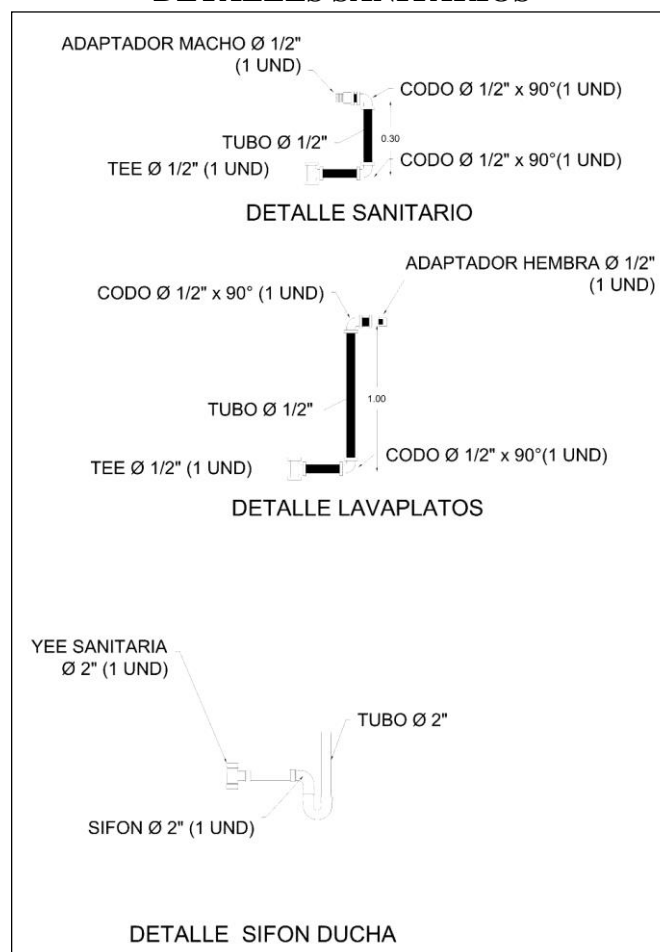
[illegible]

ADAPTADOR MACHO Ø 1/2" (1 UND)

CODO Ø 1/2" x 90°(1 UND)

TUBO Ø 1/2"

0.30

TEE Ø 1/2" (1 UND)

CODO Ø 1/2" x 90°(1 UND)

DETALLE SANITARIO

ADAPTADOR HEMBRA Ø 1/2" (1 UND)

CODO Ø 1/2" x 90° (1 UND)

TUBO Ø 1/2"

1.00

TEE Ø 1/2" (1 UND)

CODO Ø 1/2" x 90°(1 UND)

DETALLE LAVAPLATOS

YEE SANITARIA Ø 2" (1 UND)

TUBO Ø 2"

SIFON Ø 2" (1 UND)

DETALLE SIFON DUCHA